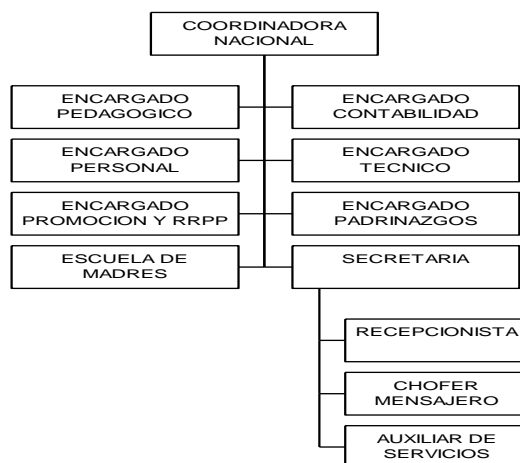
COORDINADORA NACIONAL

ENCARGADO PEDAGOGICO

ENCARGADO CONTABILIDAD

ENCARGADO PERSONAL

ENCARGADO TECNICO

ENCARGADO PROMOCION Y RRPP

ENCARGADO PADRINAZGOS

ESCUELA DE MADRES

SECRETARIA

RECEPCIONISTA

CHOFER MENSAJERO

AUXILIAR DE SERVICIOS